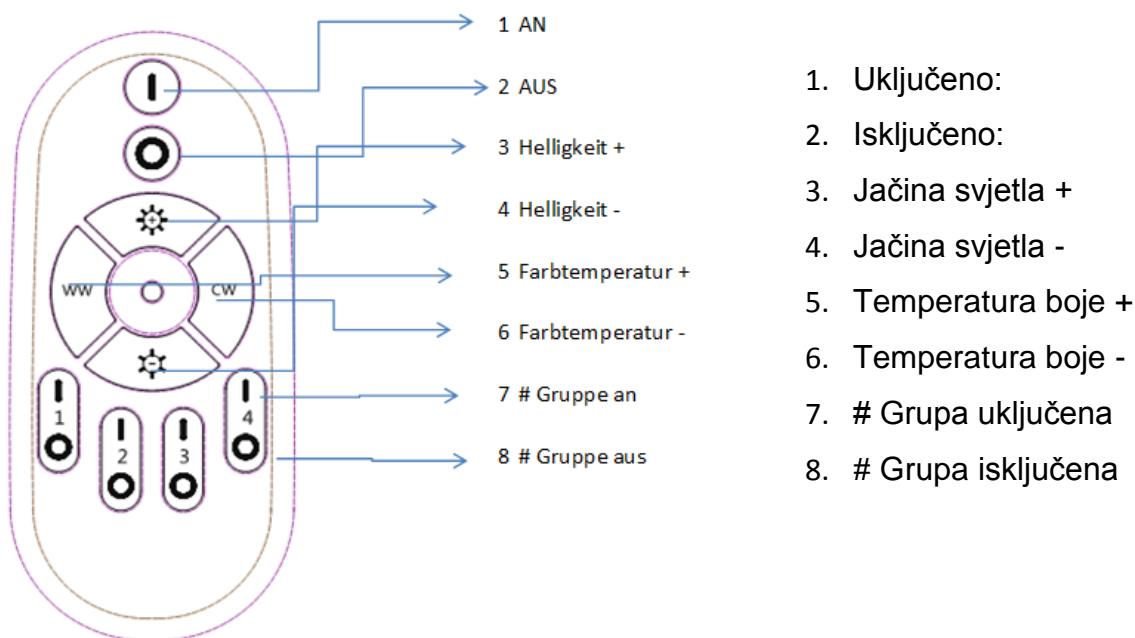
WW
CW
1
2
3
4

1 AN
2 AUS
3 Helligkeit +
4 Helligkeit -
5 Farbtemperatur +
6 Farbtemperatur -
7 # Gruppe an
8 # Gruppe aus

1. Uključeno:
2. Isključeno:
3. Jačina svjetla +
4. Jačina svjetla -
5. Temperatura boje +
6. Temperatura boje -
7. # Grupa uključena
8. # Grupa isključena